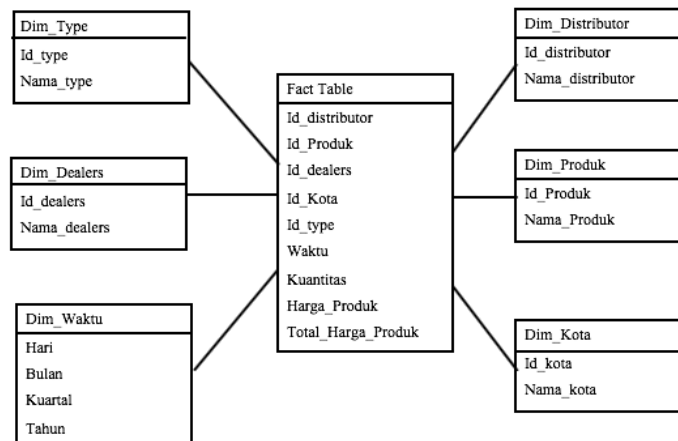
Dim_Type
Id_type
Nama_type

Dim_Dealers
Id_dealers
Nama_dealers

Dim_Waktu
Hari
Bulan
Kuartal
Tahun

Fact Table
Id_distributor
Id_Produk
Id_dealers
Id_Kota
Id_type
Waktu
Kuantitas
Harga_Produk
Total_Harga_Produk

Dim_Distributor
Id_distributor
Nama_distributor

Dim_Produk
Id_Produk
Nama_Produk

Dim_Kota
Id_kota
Nama_kota